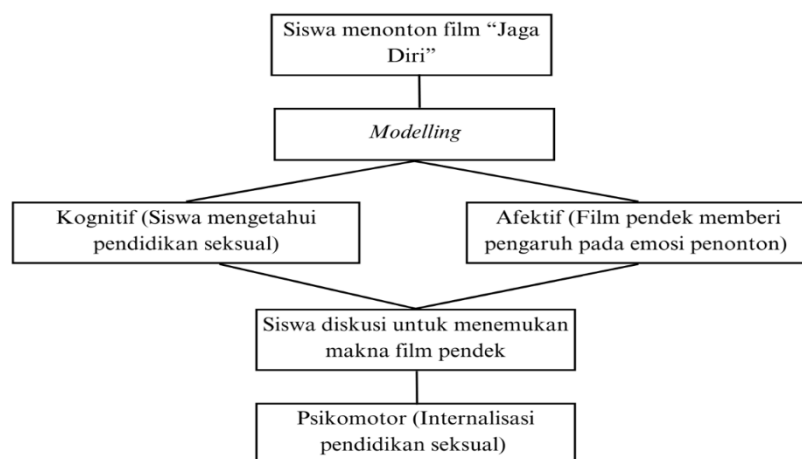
Siswa menonton film "Jaga Diri"

Modelling

Kognitif (Siswa mengetahui pendidikan seksual)

Afektif (Film pendek memberi pengaruh pada emosi penonton)

Siswa diskusi untuk menemukan makna film pendek

Psikomotor (Internalisasi pendidikan seksual)